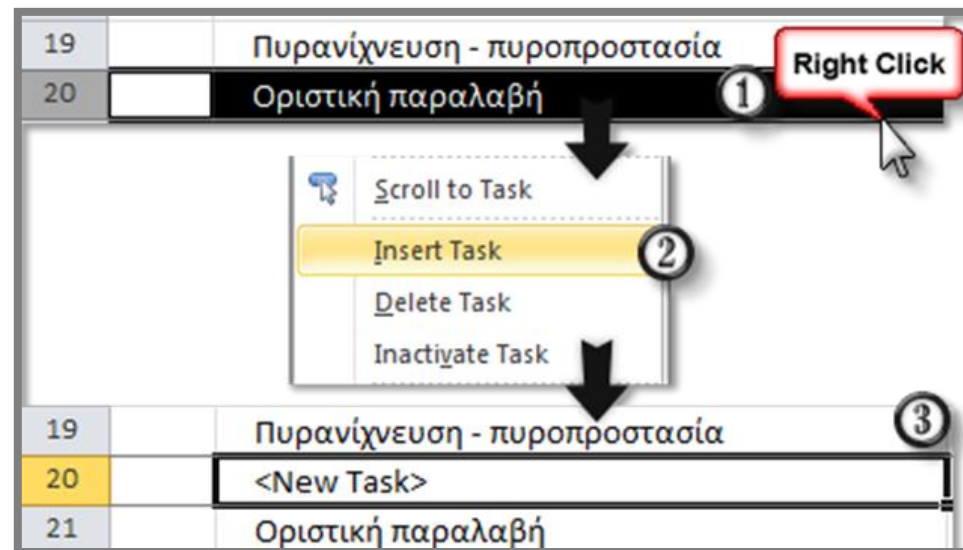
19 Πυρανίχνευση - πυροπροστασία

Right Click

20 Οριστική παραλαβή ①

Scroll to Task

Insert Task ②

Delete Task

Inactivate Task

19 Πυρανίχνευση - πυροπροστασία ③

20 <New Task>

21 Οριστική παραλαβή